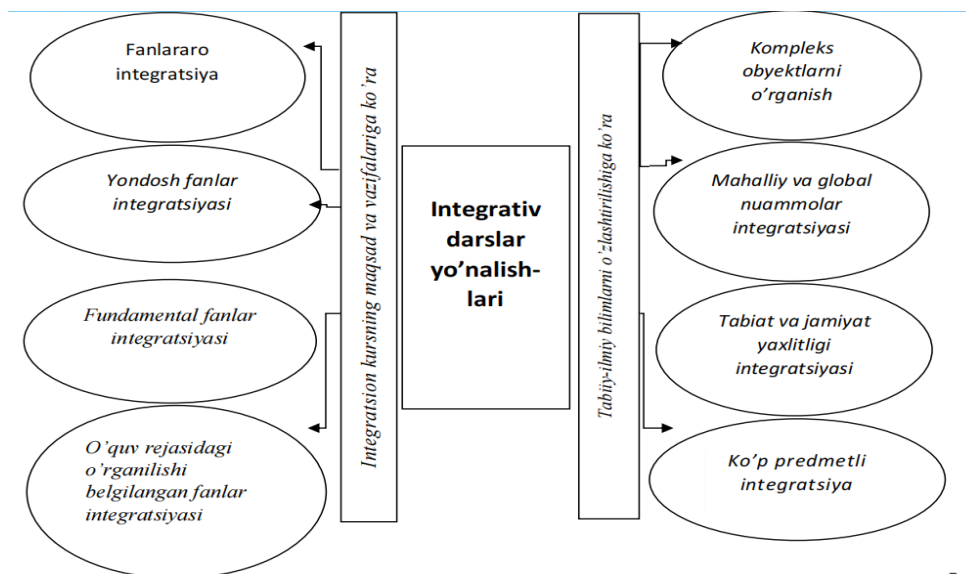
Integrativ darslar yo'nalish-lari

Integratsion kursning maqsad va vazifalariga ko'ra

Fanlararo integratsiya

Yondosh fanlar integratsiyasi

Fundamental fanlar integratsiyasi

O'quv rejasidagi o'rganilishi belgilangan fanlar integratsiyasi

Tabiiy-ilmiy bilimlarni o'zlashtirilishiga ko'ra

Kompleks obyektlarni o'rganish

Mahalliy va global nuammolar integratsiyasi

Tabiat va jamiyat yaxlitligi integratsiyasi

Ko'p predmetli integratsiya